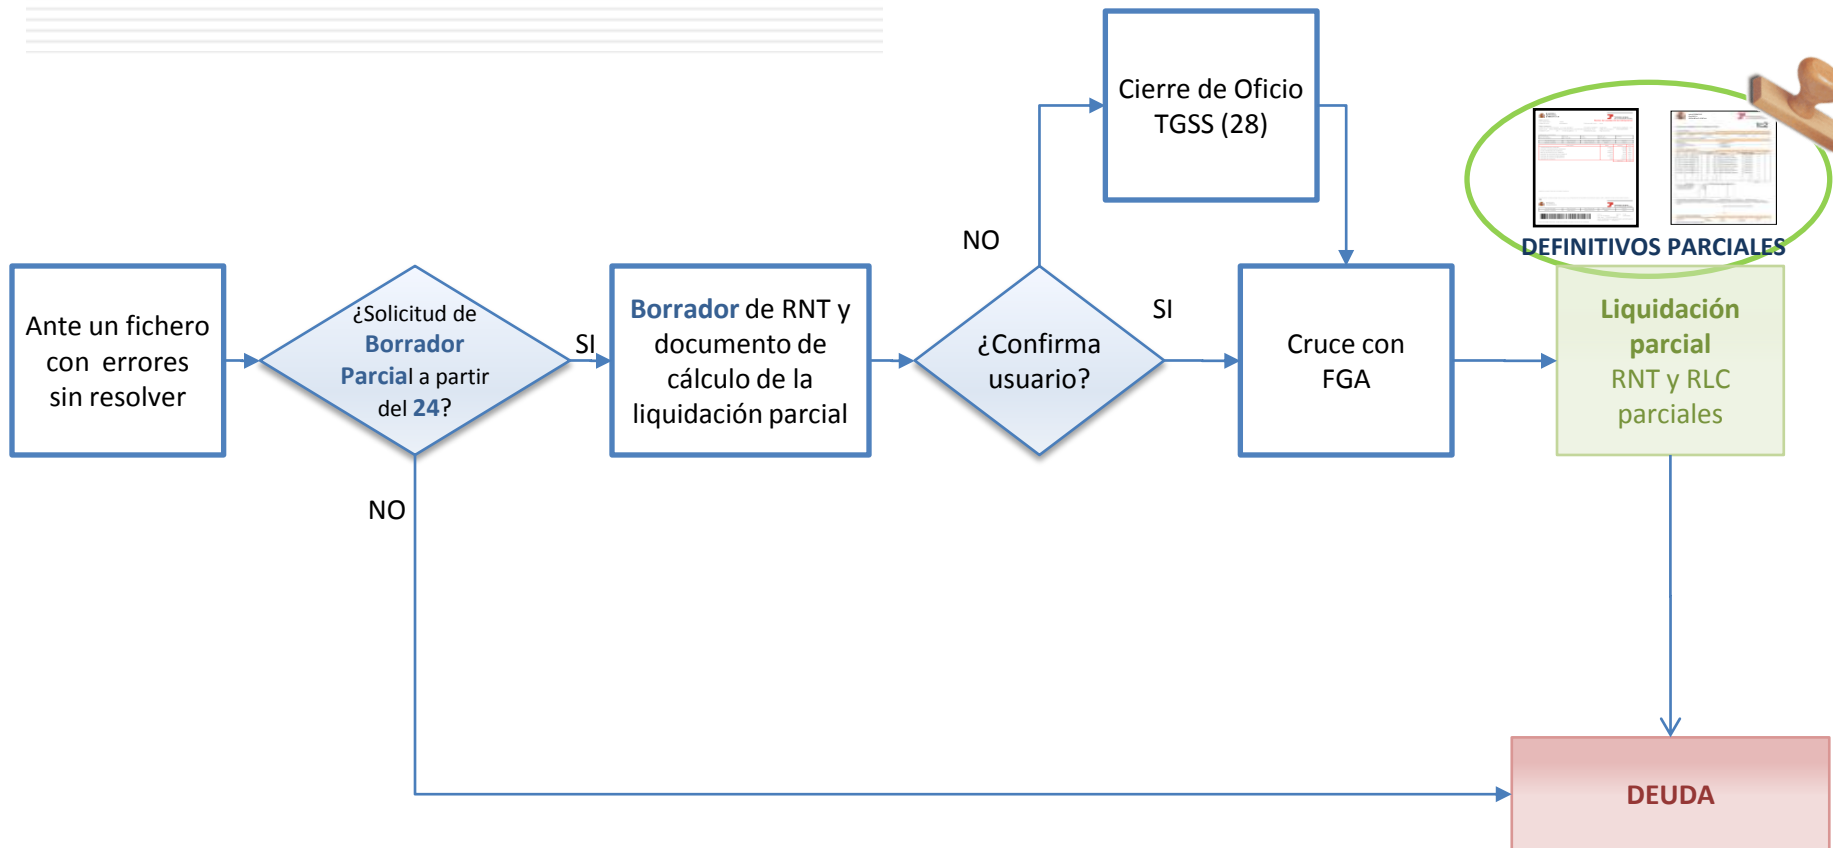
Ante un fichero con errores sin resolver

¿Solicitud de Borrador Parcial a partir del 24?

SI

NO

Borrador de RNT y documento de cálculo de la liquidación parcial

NO

¿Confirma usuario?

SI

Cierre de Oficio TGSS (28)

Cruce con FGA

DEFINITIVOS PARCIALES

Liquidación parcial RNT y RLC parciales

DEUDA